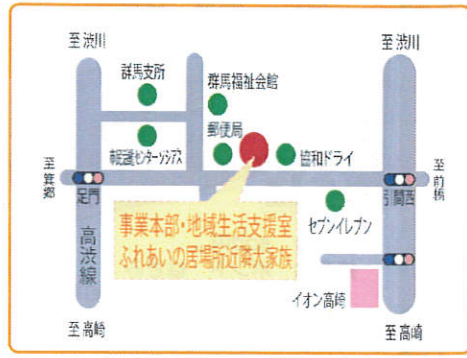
至 渋川

群馬支所

群馬福祉会館

至 渋川

郵便局

前橋通センターシステム

協和ドライ

至箕郷

至前橋

足門

引間西

セブンイレブン

高浜線

事業本部・地域生活支援室
ふれあいの居場所近常大家族

イオン高崎

至 高崎

至 高崎